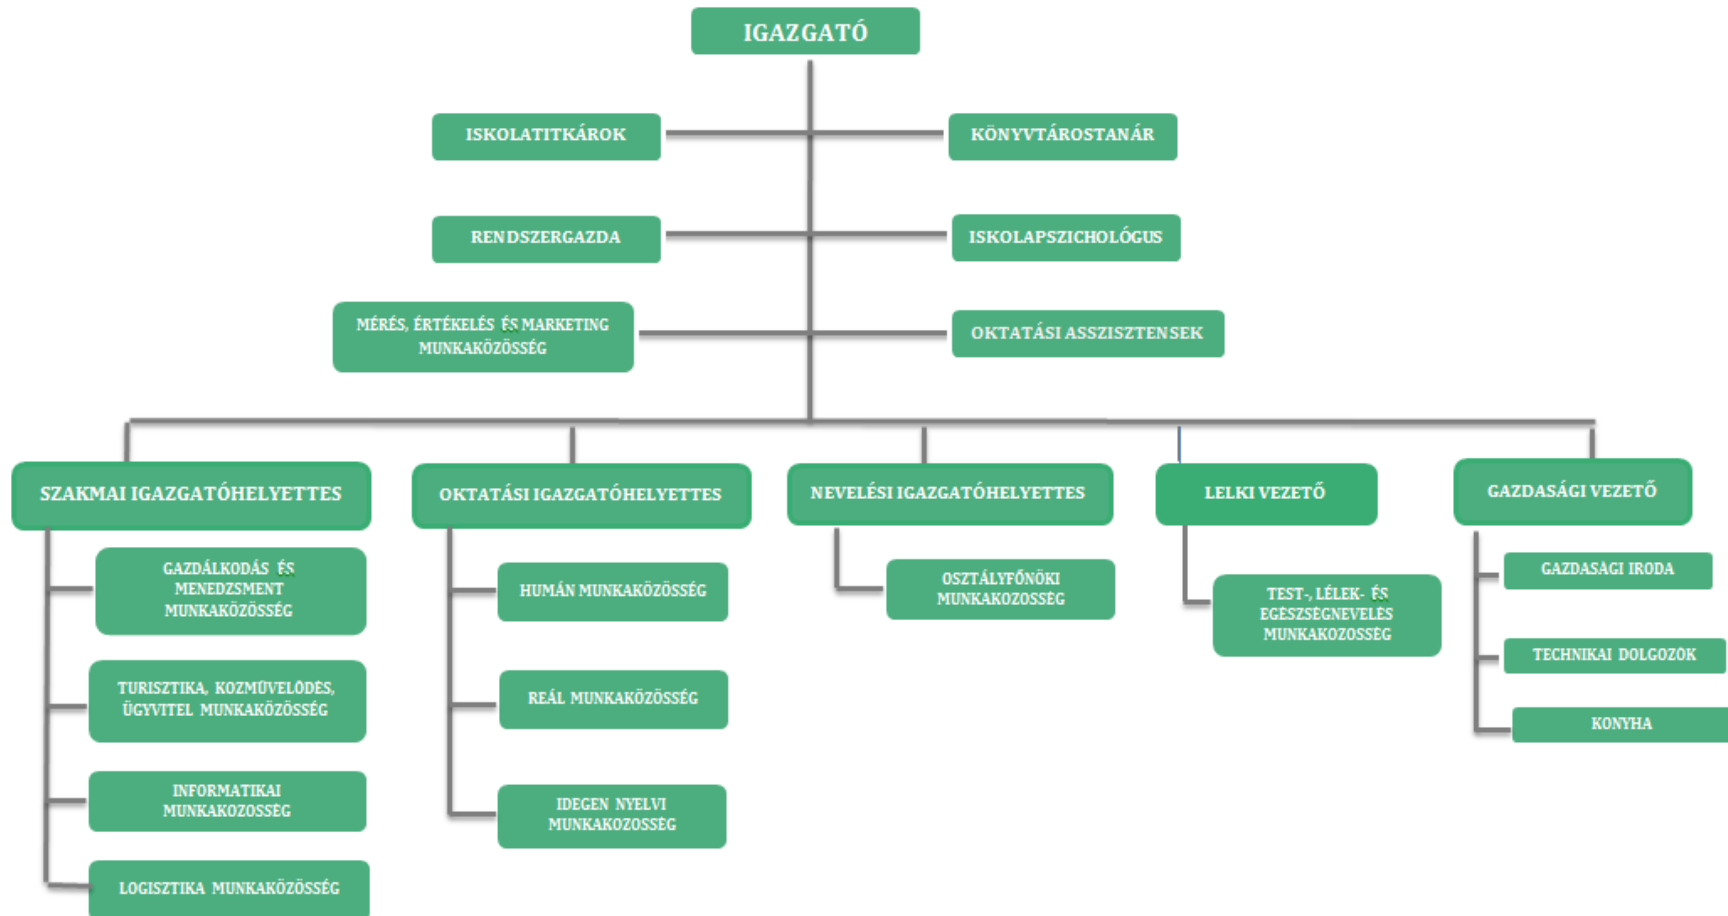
IGAZGATÓ

ISKOLATITKÁROK

KÖNYVTÁROSTANÁR

RENDSZERGAZDA

ISKOLAPSZICHOLÓGUS

MÉRÉS, ÉRTÉKELÉS ÉS MARKETING MUNKAKÖZÖSSÉG

OKTATÁSI ASSZISZTENSEK

SZAKMAI IGAZGATÓHELYETTES

GAZDÁLKODÁS ÉS MENEDZSMENT MUNKAKÖZÖSSÉG

TURISZTIKA, KOZMŰVELŐDÉS, ÜGYVITEL MUNKAKÖZÖSSÉG

INFORMATIKAI MUNKAKOZOSSÉG

LOGISZTIKA MUNKAKÖZÖSSÉG

OKTATÁSI IGAZGATÓHELYETTES

HUMÁN MUNKAKÖZÖSSÉG

REÁL MUNKAKÖZÖSSÉG

IDEGEN NYELVI MUNKAKOZOSSÉG

NEVELÉSI IGAZGATÓHELYETTES

OSZTÁLYFŐNÖKI MUNKAKOZOSSÉG

LELKI VEZETŐ

TEST-, LÉLEK- ÉS EGÉSZSÉGNEVELÉS MUNKAKOZOSSÉG

GAZDASÁGI VEZETŐ

GAZDASÁGI IRODA

TECHNIKAI DOLGOZOK

KONYHA